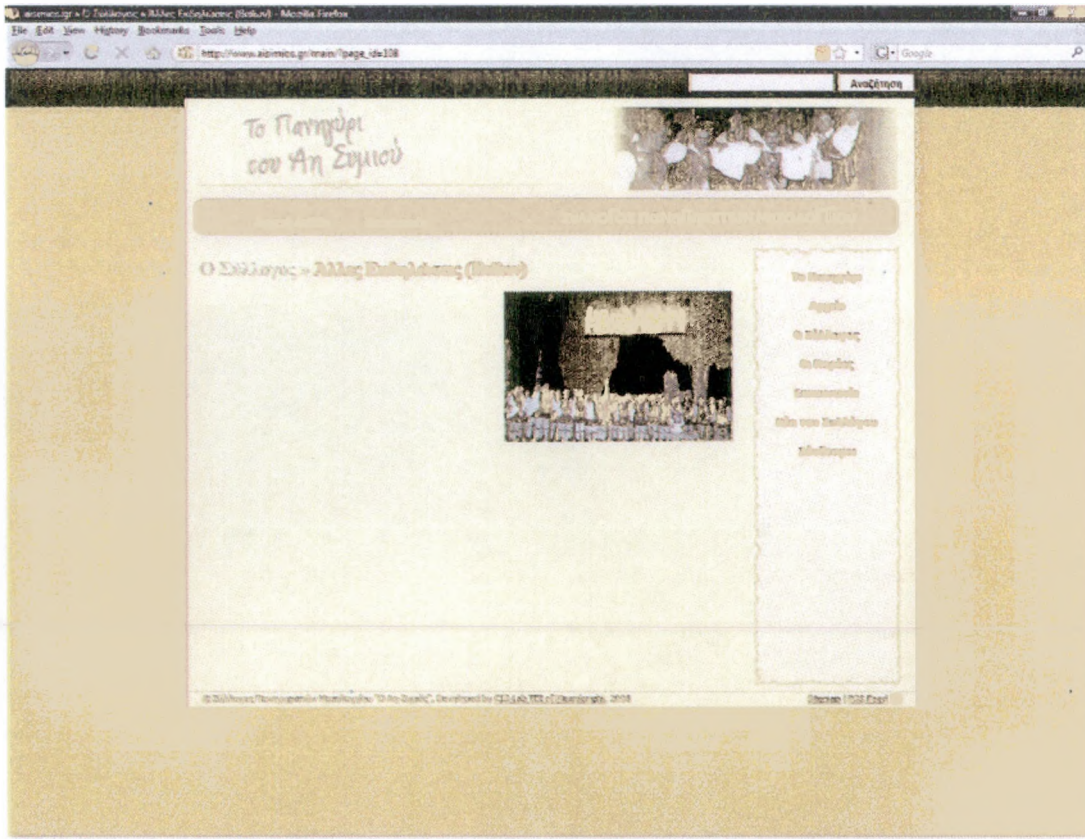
aisimios.gr » Ο Σύλλογος » Άλλες Εκδηλώσεις (Βαλων) - Mozilla Firefox

File Edit View History Bookmarks Tools Help

http://www.aisimios.gr/main/?page_id=108

Google

Αναζήτηση

Το Πανηγύρι του Αη Συμιού

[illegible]

Ο Σύλλογος » Άλλες Εκδηλώσεις (Βαλων)

Το Πανηγύρι

Αρχείο

Ο Σύλλογος

Οι Χορός

Επικοινωνία

Μέλη του Συλλόγου

Σύνδεσμοι

© Σύλλογος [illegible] "Ο Αη Συμιός", Developed by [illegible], 2008

Sitemap | RSS Feed